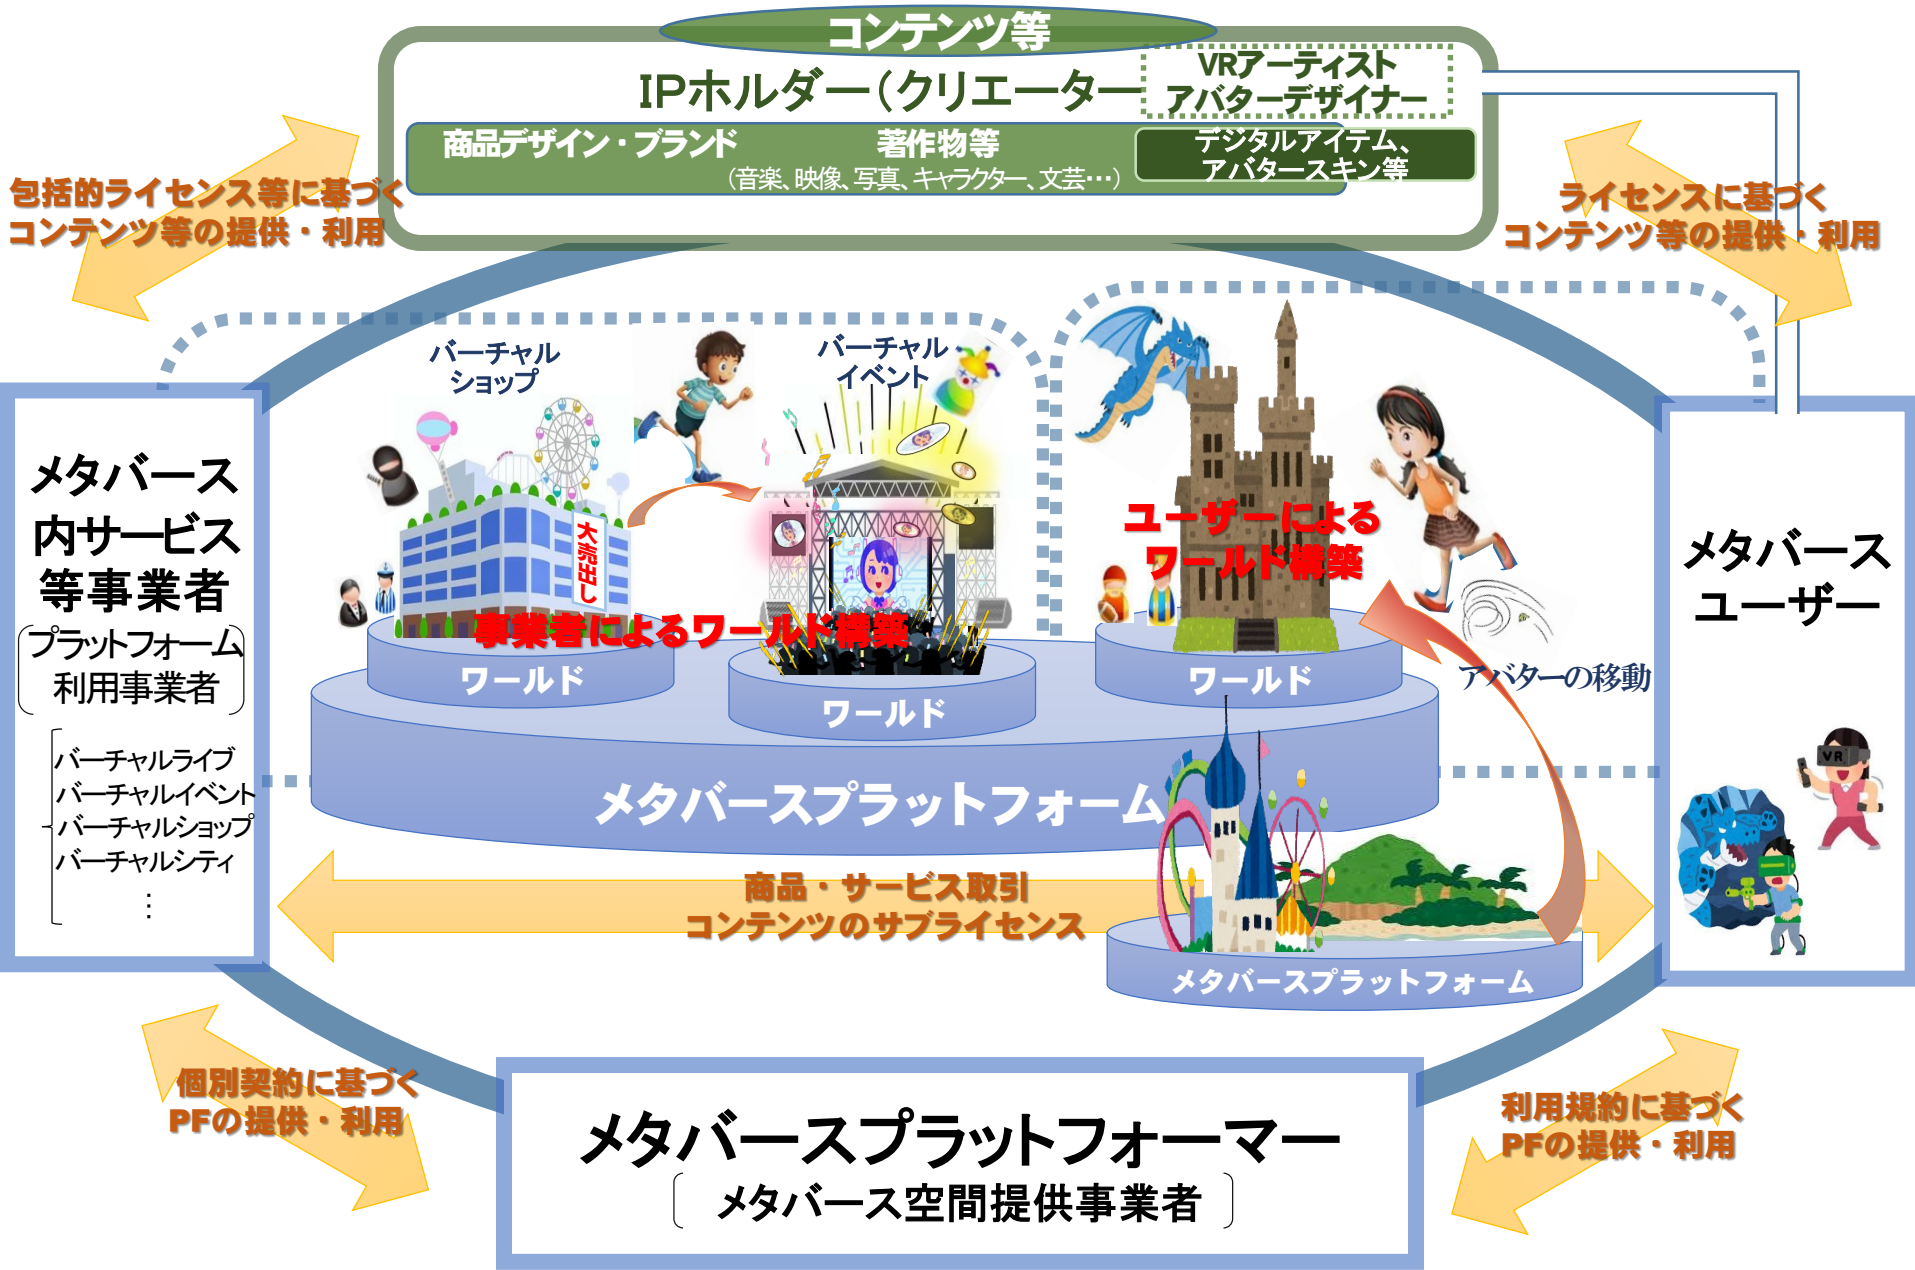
コンテンツ等

IPホルダー（クリエーター

VRアーティスト
アバターデザイナー

商品デザイン・ブランド

著作物等
（音楽、映像、写真、キャラクター、文芸…）

デジタルアイテム、
アバタースキン等

包括的ライセンス等に基づく
コンテンツ等の提供・利用

ライセンスに基づく
コンテンツ等の提供・利用

メタバース内サービス等事業者

プラットフォーム利用事業者

バーチャルライブ
バーチャルイベント
バーチャルショップ
バーチャルシティ
⋮

バーチャルショップ

バーチャルイベント

大売出し

事業者によるワールド構築

ユーザーによるワールド構築

ワールド

ワールド

ワールド

アバターの移動

メタバースプラットフォーム

メタバースユーザー

VR

商品・サービス取引
コンテンツのサブライセンス

メタバースプラットフォーム

個別契約に基づく
PFの提供・利用

利用規約に基づく
PFの提供・利用

メタバースプラットフォーマー
メタバース空間提供事業者